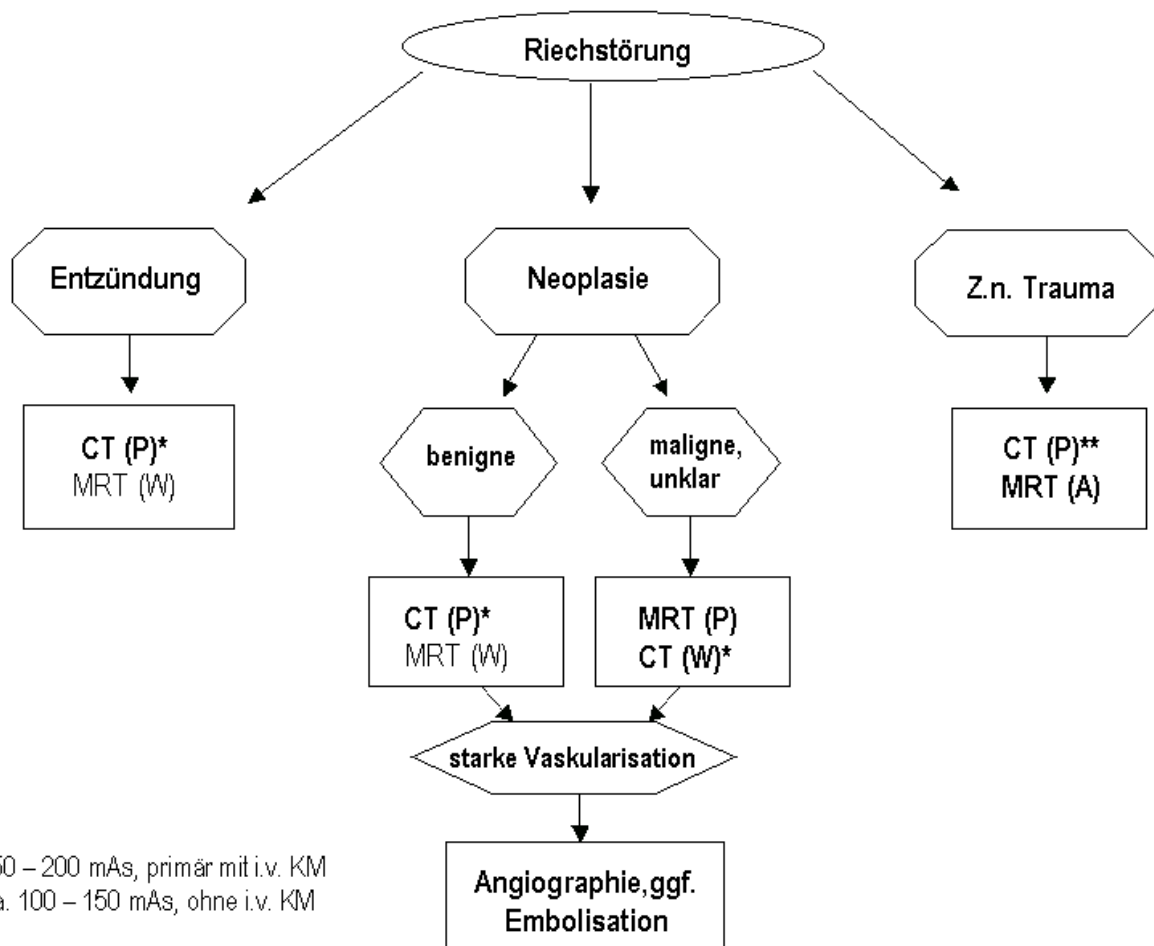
Riechstörung

Entzündung

Neoplasie

Z.n. Trauma

CT (P)*
MRT (W)

benigne

maligne, unklar

CT (P)**
MRT (A)

CT (P)*
MRT (W)

MRT (P)
CT (W)*

starke Vaskularisation

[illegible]50 – 200 mAs, primär mit i.v. KM
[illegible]a. 100 – 150 mAs, ohne i.v. KM

Angiographie,ggf. Embolisation